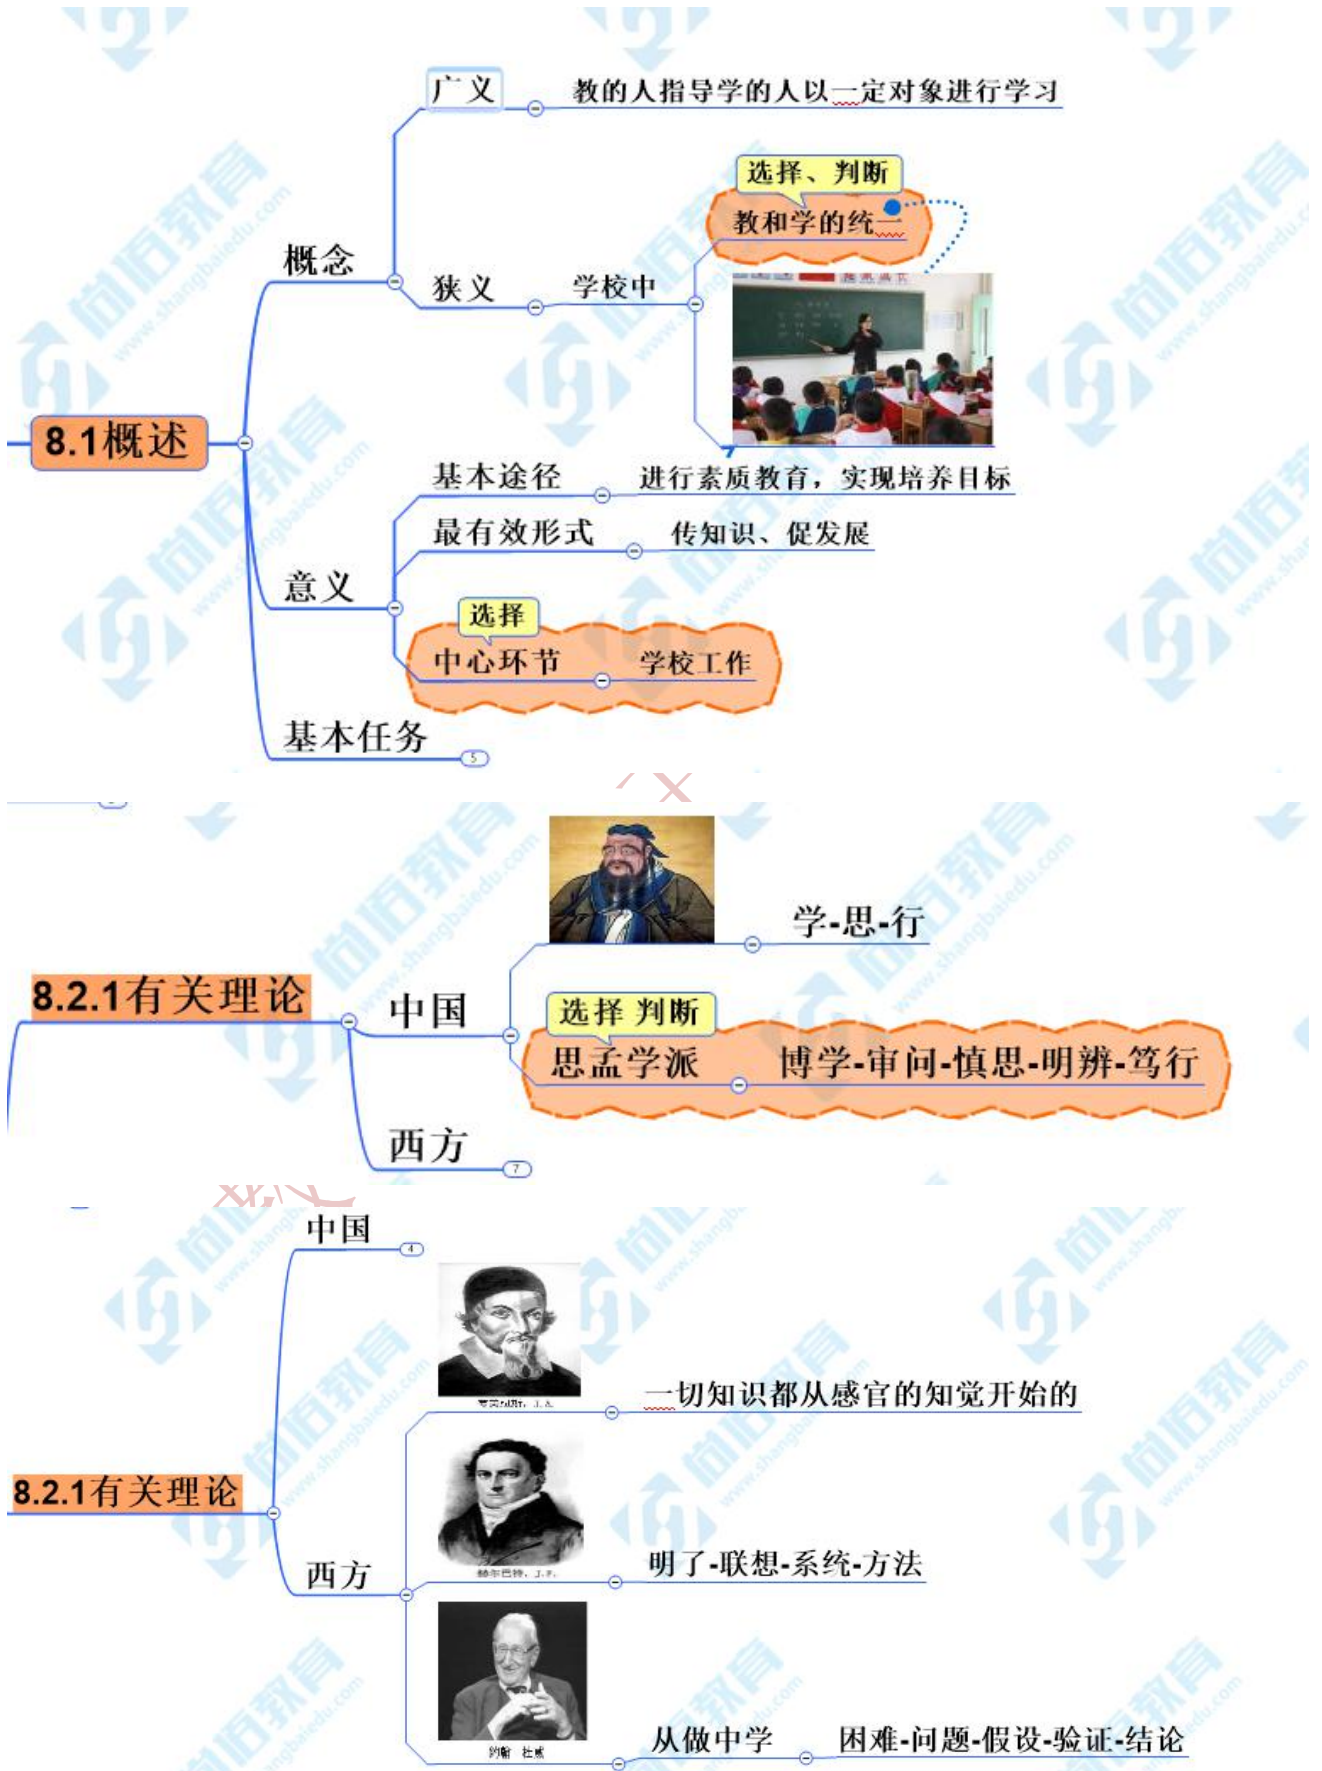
8.1概述

概念
广义
教的人指导学的人以一定对象进行学习
狭义
学校中
选择、判断
教和学的统一

意义
基本途径
进行素质教育，实现培养目标
最有效形式
传知识、促发展
选择
中心环节
学校工作

基本任务
5

8.2.1有关理论
中国
学-思-行
选择 判断
思孟学派
博学-审问-慎思-明辨-笃行
西方
7

8.2.1有关理论
中国
4
西方
一切知识都从感官的知觉开始的
明了-联想-系统-方法
从做中学
困难-问题-假设-验证-结论
约翰 杜威